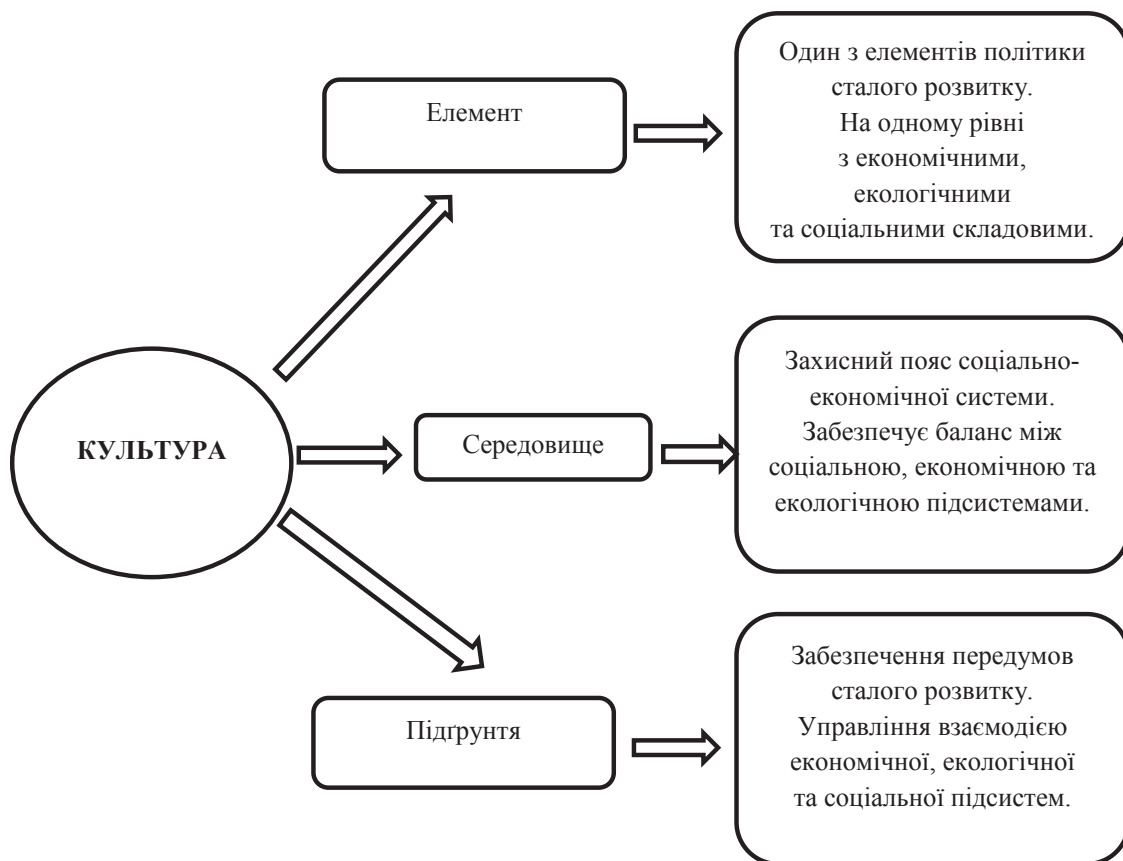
КУЛЬТУРА

Елемент

Один з елементів політики сталого розвитку. На одному рівні з економічними, екологічними та соціальними складовими.

Середовище

Захисний пояс соціально-економічної системи. Забезпечує баланс між соціальною, економічною та екологічною підсистемами.

Підґрунтя

Забезпечення передумов сталого розвитку. Управління взаємодією економічної, екологічної та соціальної підсистем.